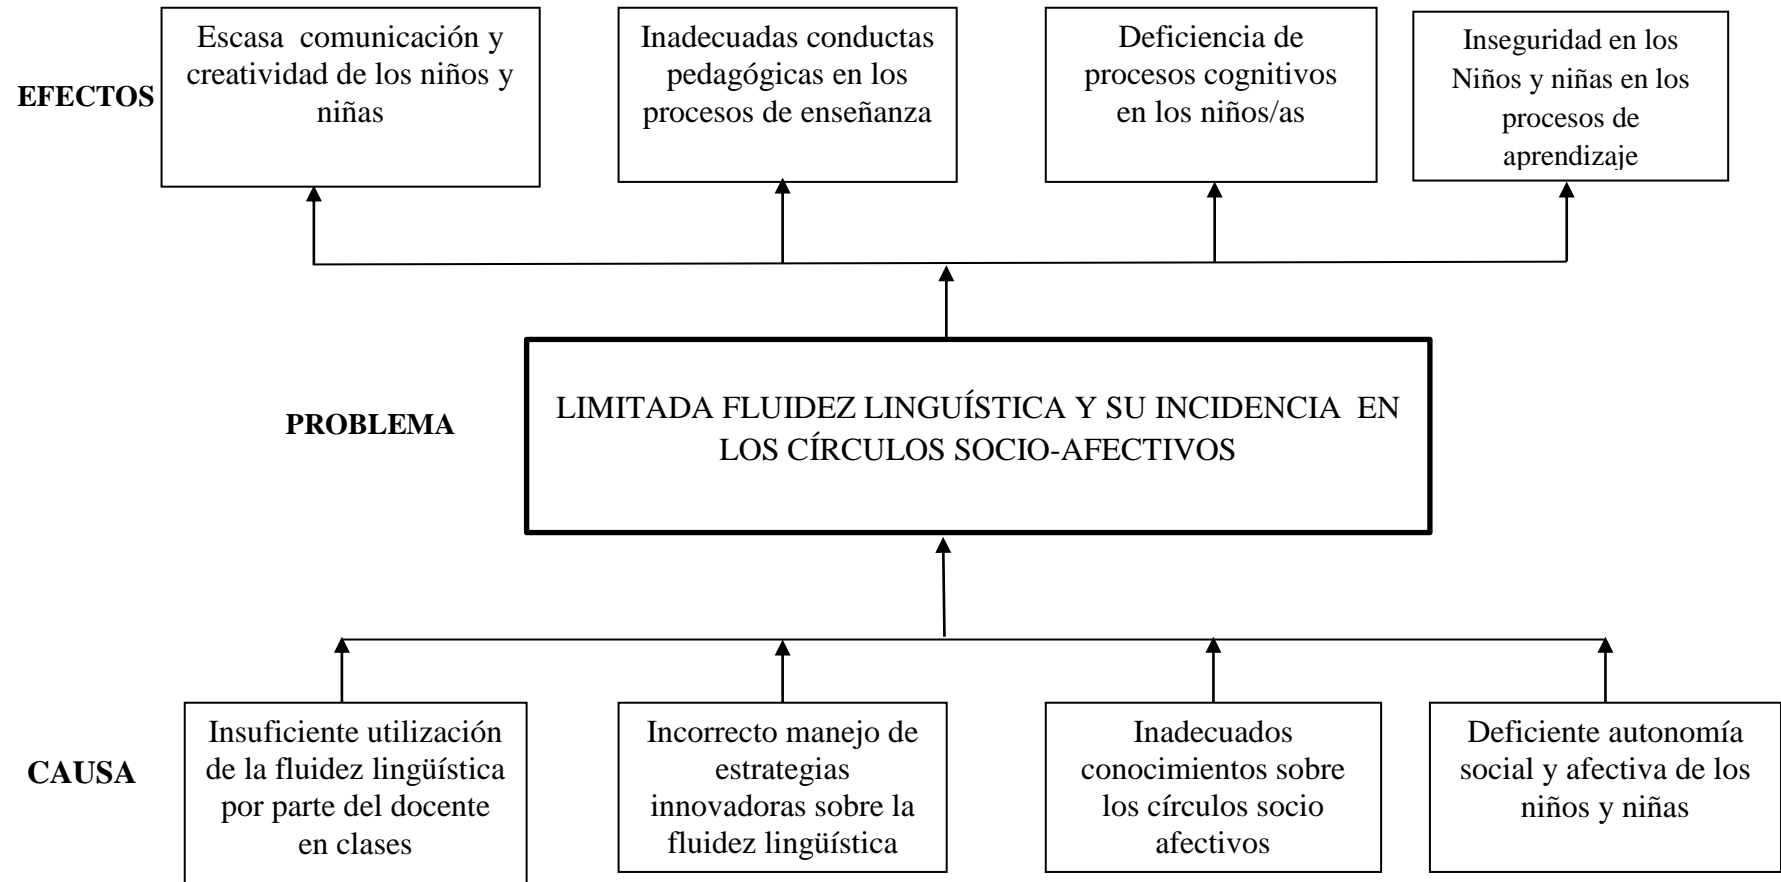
EFECTOS

Escasa comunicación y creatividad de los niños y niñas

Inadecuadas conductas pedagógicas en los procesos de enseñanza

Deficiencia de procesos cognitivos en los niños/as

Inseguridad en los Niños y niñas en los procesos de aprendizaje

PROBLEMA

LIMITADA FLUIDEZ LINGUÍSTICA Y SU INCIDENCIA EN LOS CÍRCULOS SOCIO-AFECTIVOS

CAUSA

Insuficiente utilización de la fluidez lingüística por parte del docente en clases

Incorrecto manejo de estrategias innovadoras sobre la fluidez lingüística

Inadecuados conocimientos sobre los círculos socio afectivos

Deficiente autonomía social y afectiva de los niños y niñas